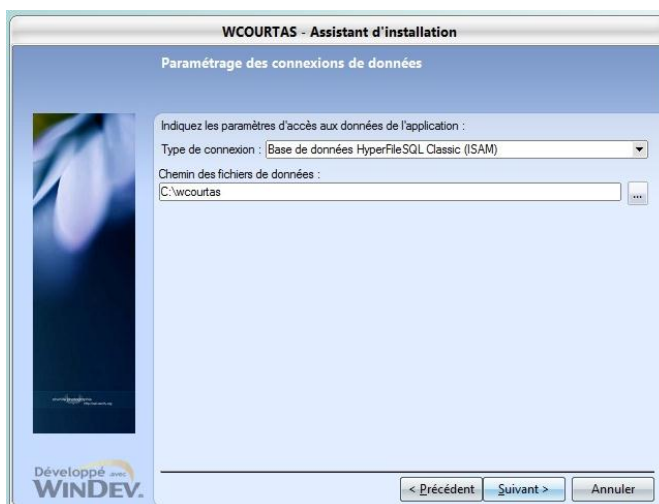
WCOURTAS - Assistant d'installation

Paramétrage des connexions de données

Indiquez les paramètres d'accès aux données de l'application :

Type de connexion : Base de données HyperFileSQL Classic (ISAM)

Chemin des fichiers de données :

C:\wcourtas

...

Développé avec WINDEV.

< Précédent

Suivant >

Annuler